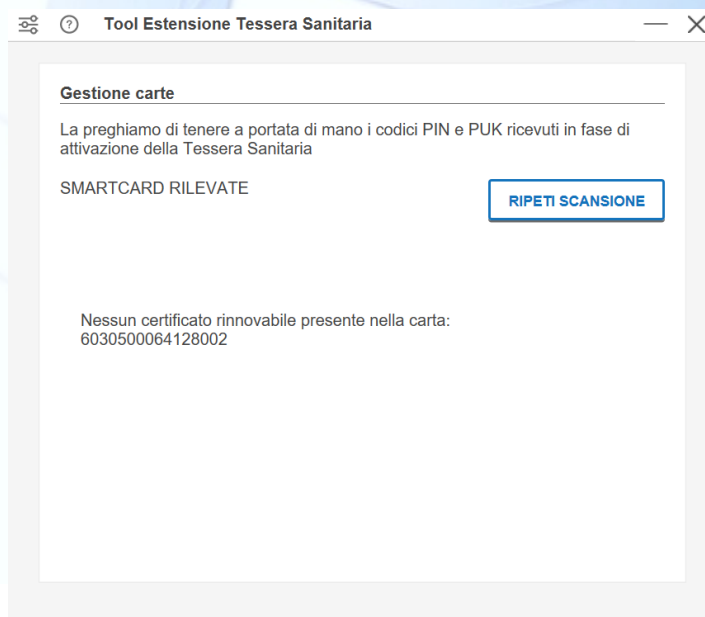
Tool Estensione Tessera Sanitaria

Gestione carte

La preghiamo di tenere a portata di mano i codici PIN e PUK ricevuti in fase di attivazione della Tessera Sanitaria

SMARTCARD RILEVATE

RIPETI SCANSIONE

Nessun certificato rinnovabile presente nella carta: 6030500064128002